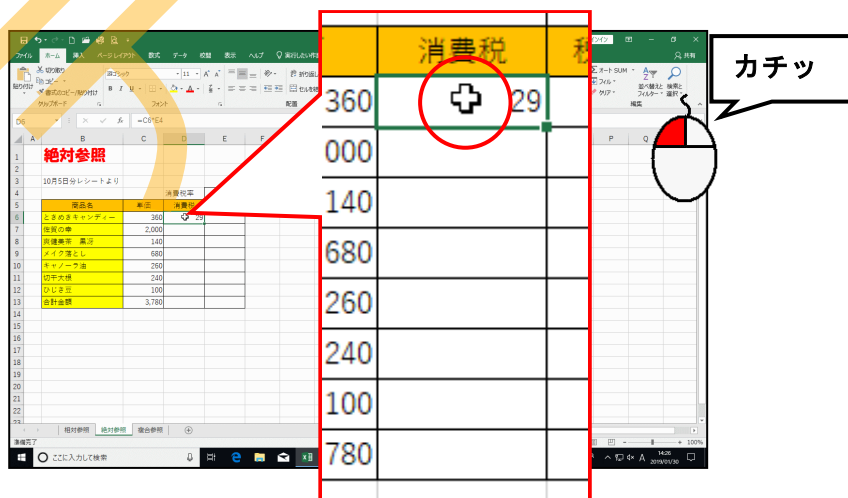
ファイル ホーム 挿入 ページレイアウト 数式 データ 校閲 表示 ヘルプ 実行したい作業

切り取り
コピー
書式のコピー/貼り付け
貼り付け
クリップボード
游ゴシック
11
フォント
折り返し
セルを結合
配置
オート SUM
フィル
クリア
並べ替えとフィルター
検索と選択
編集
共有

D6
=C6*E4

| | A | B | C | D | E | F |
|---|---|---|---|---|---|---|
| 1 | | 絶対参照 | | | | |
| 2 | | | | | | |
| 3 | | 10月5日分レシートより | | | | |
| 4 | | | | 消費税率 | | |
| 5 | | 商品名 | 単価 | 消費税 | | |
| 6 | | ときめきキャンディー | 360 | 29 | | |
| 7 | | 住賀の串 | 2,000 | | | |
| 8 | | 炭火焼き 黒沢 | 140 | | | |
| 9 | | メイク落とし | 680 | | | |
| 10 | | キャノーラ油 | 260 | | | |
| 11 | | 切干大根 | 240 | | | |
| 12 | | ひじき豆 | 100 | | | |
| 13 | | 合計金額 | 3,780 | | | |

相対参照 絶対参照 複合参照
準備完了
100%
ここに入力して検索
14:26
2019/01/30

| | 消費税 | 税 |
|---|---|---|
| 360 | 29 | |
| 000 | | |
| 140 | | |
| 680 | | |
| 260 | | |
| 240 | | |
| 100 | | |
| 780 | | |

カチッ